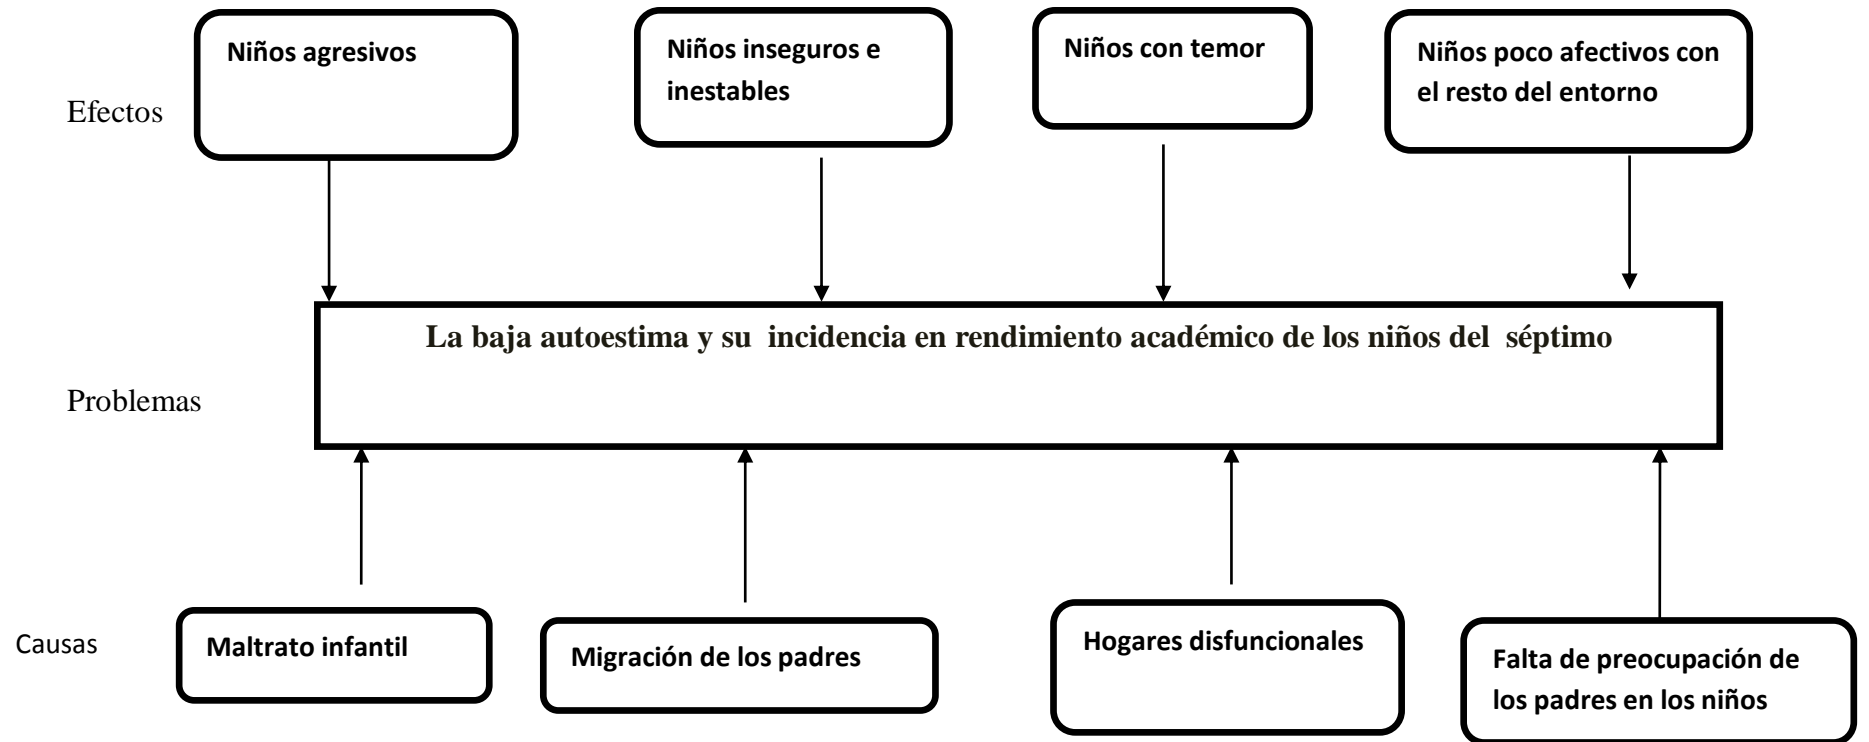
Efectos

Niños agresivos

Niños inseguros e inestables

Niños con temor

Niños poco afectivos con el resto del entorno

Problemas

La baja autoestima y su incidencia en rendimiento académico de los niños del séptimo

Causas

Maltrato infantil

Migración de los padres

Hogares disfuncionales

Falta de preocupación de los padres en los niños